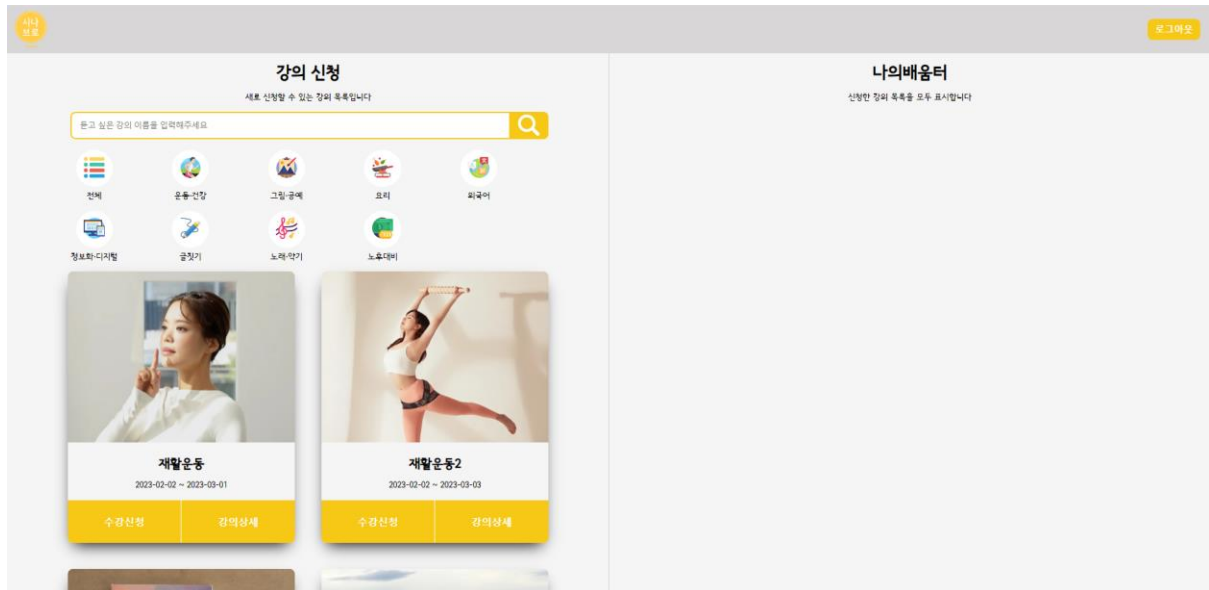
시나브로

로그아웃

강의 신청

새로 신청할 수 있는 강의 목록입니다

듣고 싶은 강의 이름을 입력해주세요

전체

운동·건강

그림·공예

요리

외국어

정보화·디지털

글짓기

노래·악기

노후대비

재활운동

2023-02-02 ~ 2023-03-01

수강신청

강의상세

재활운동2

2023-02-02 ~ 2023-03-03

수강신청

강의상세

나의배움터

신청한 강의 목록을 모두 표시합니다